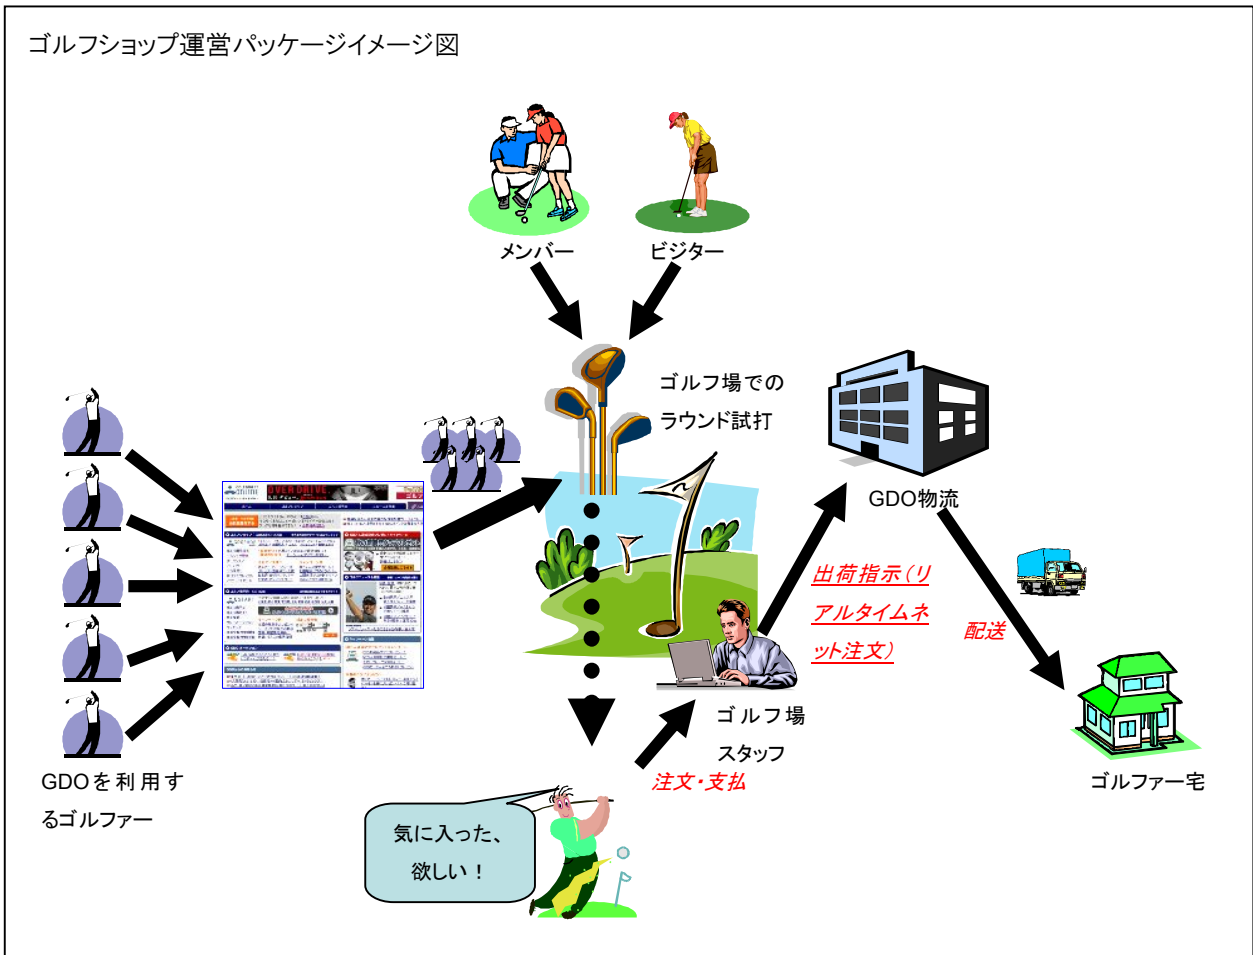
ゴルフショップ運営パッケージイメージ図

メンバー

ビジター

ゴルフ場での
ラウンド試打

GDO物流

出荷指示（リアルタイムネット注文）

配送

GDOを利用するゴルファー

ゴルフ場
スタッフ

注文・支払

ゴルファー宅

気に入った、
欲しい！